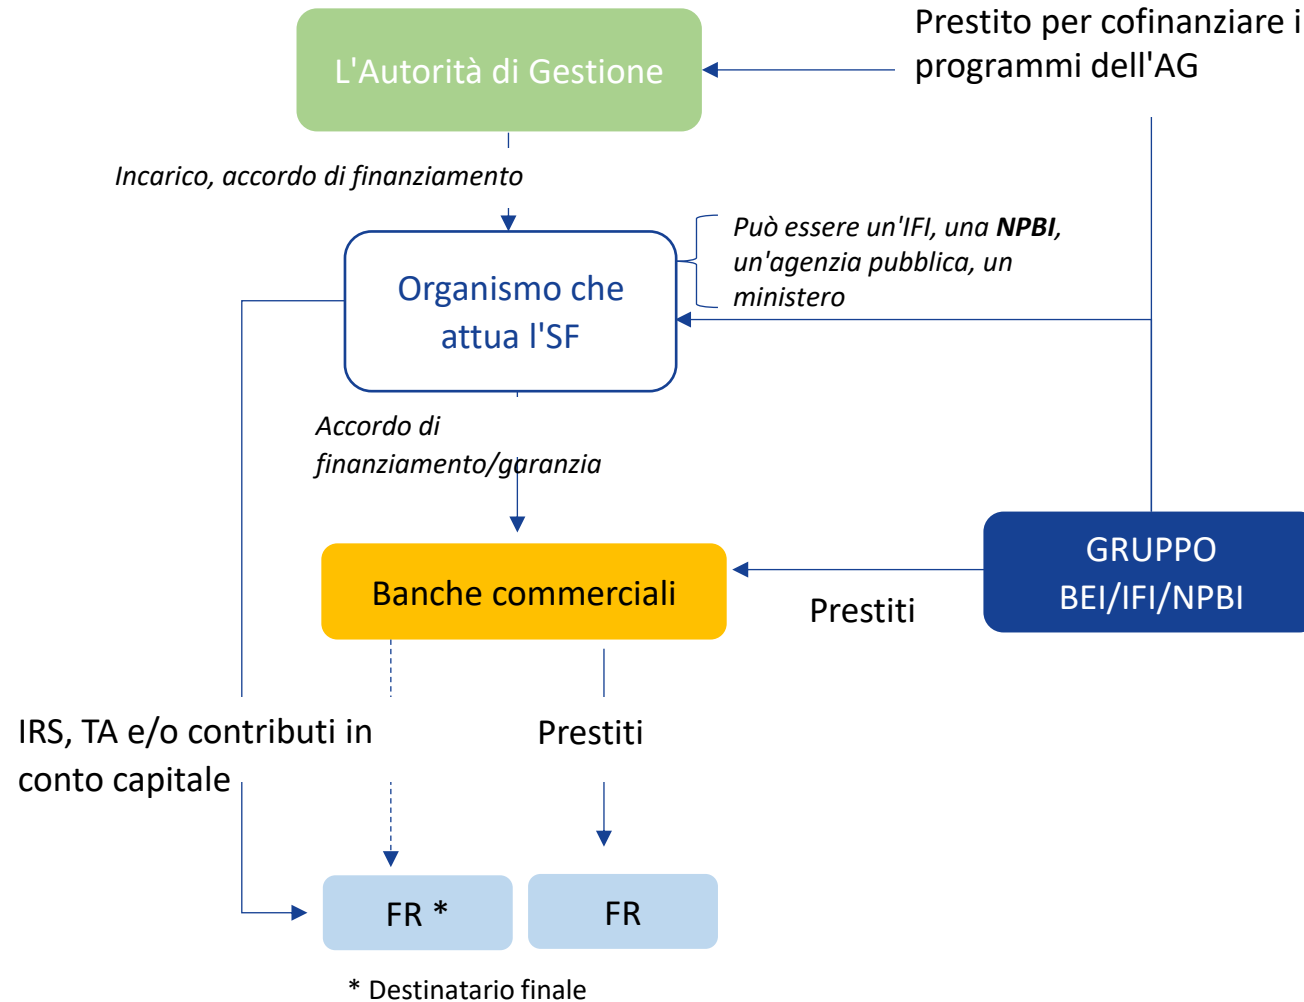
L'Autorità di Gestione

Prestito per cofinanziare i programmi dell'AG

*Incarico, accordo di finanziamento*

Organismo che attua l'SF

*Può essere un'IFI, una **NPBI**, un'agenzia pubblica, un ministero*

*Accordo di finanziamento/garanzia*

Banche commerciali

Prestiti

GRUPPO BEI/IFI/NPBI

IRS, TA e/o contributi in conto capitale

Prestiti

FR *

FR

* Destinatario finale